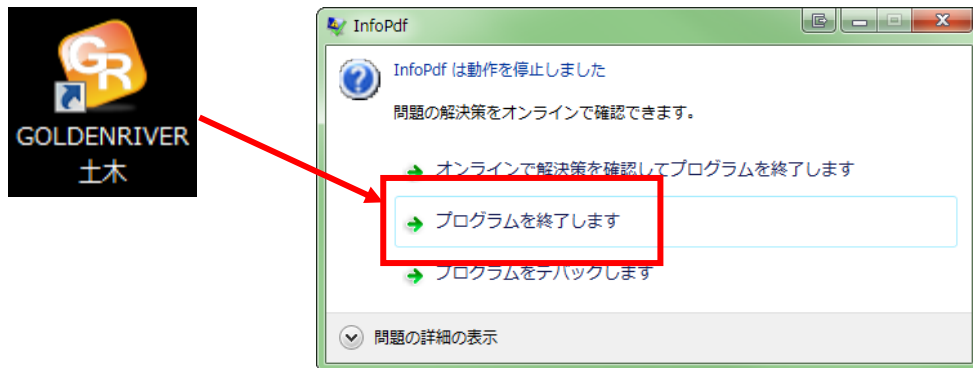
GR

GOLDENRIVER
土木

InfoPdf

InfoPdf は動作を停止しました

問題の解決策をオンラインで確認できます。

オンラインで解決策を確認してプログラムを終了します

プログラムを終了します

プログラムをデバッグします

問題の詳細の表示